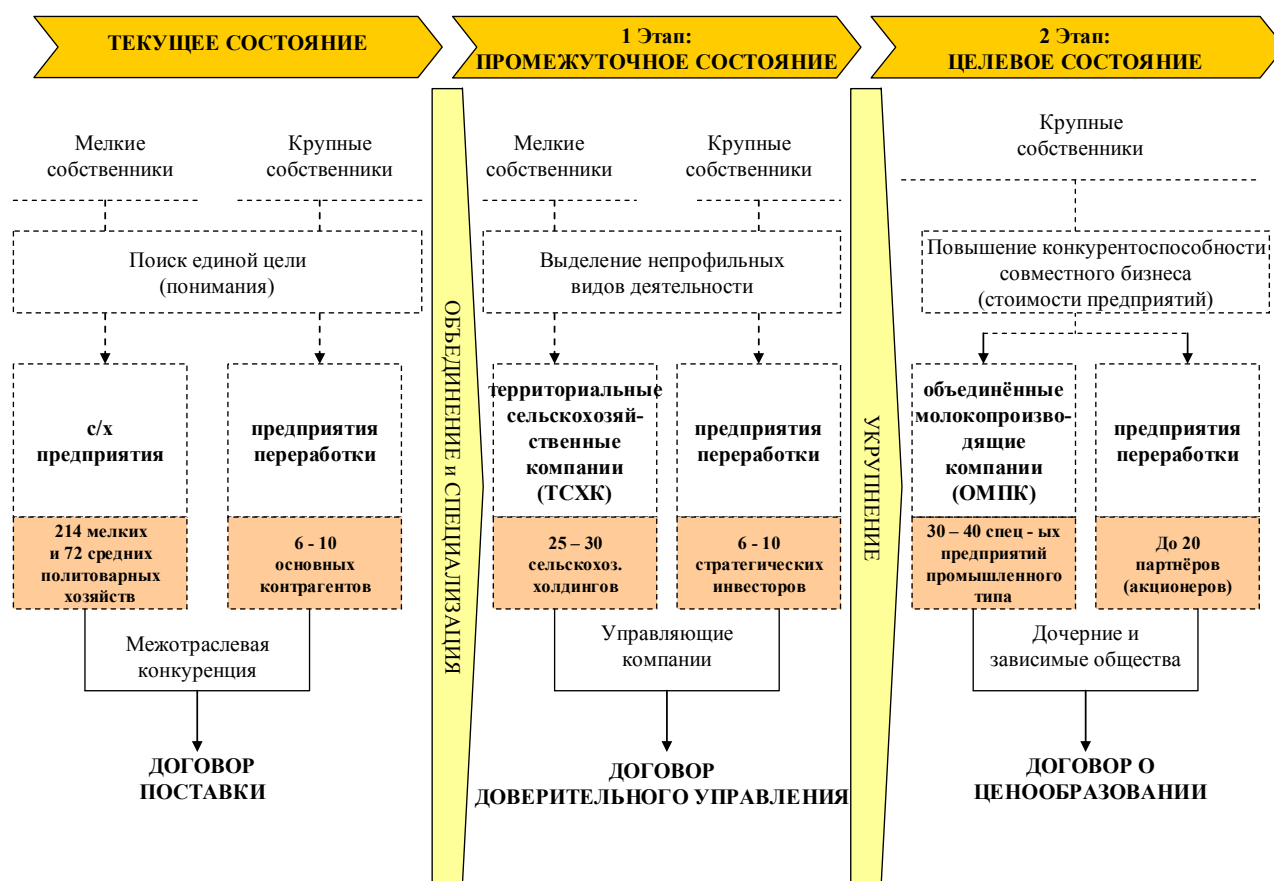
ТЕКУЩЕЕ СОСТОЯНИЕ

1 Этап:
ПРОМЕЖУТОЧНОЕ СОСТОЯНИЕ

2 Этап:
ЦЕЛЕВОЕ СОСТОЯНИЕ

Мелкие собственники

Крупные собственники

Поиск единой цели (понимания)

с/х предприятия

214 мелких и 72 средних политоварных хозяйств

предприятия переработки

6 - 10 основных контрагентов

Межотраслевая конкуренция

ДОГОВОР ПОСТАВКИ

ОБЪЕДИНЕНИЕ и СПЕЦИАЛИЗАЦИЯ

Мелкие собственники

Крупные собственники

Выделение непрофильных видов деятельности

территориальные сельскохозяйственные компании (ТСХК)

25 – 30 сельскохоз. холдингов

предприятия переработки

6 - 10 стратегических инвесторов

Управляющие компании

ДОГОВОР ДОВЕРИТЕЛЬНОГО УПРАВЛЕНИЯ

УКРУПНЕНИЕ

Крупные собственники

Повышение конкурентоспособности совместного бизнеса (стоимости предприятий)

объединённые молокопроизводящие компании (ОМПК)

30 – 40 спец - ых предприятий промышленного типа

предприятия переработки

До 20 партнёров (акционеров)

Дочерние и зависимые общества

ДОГОВОР О ЦЕНООБРАЗОВАНИИ